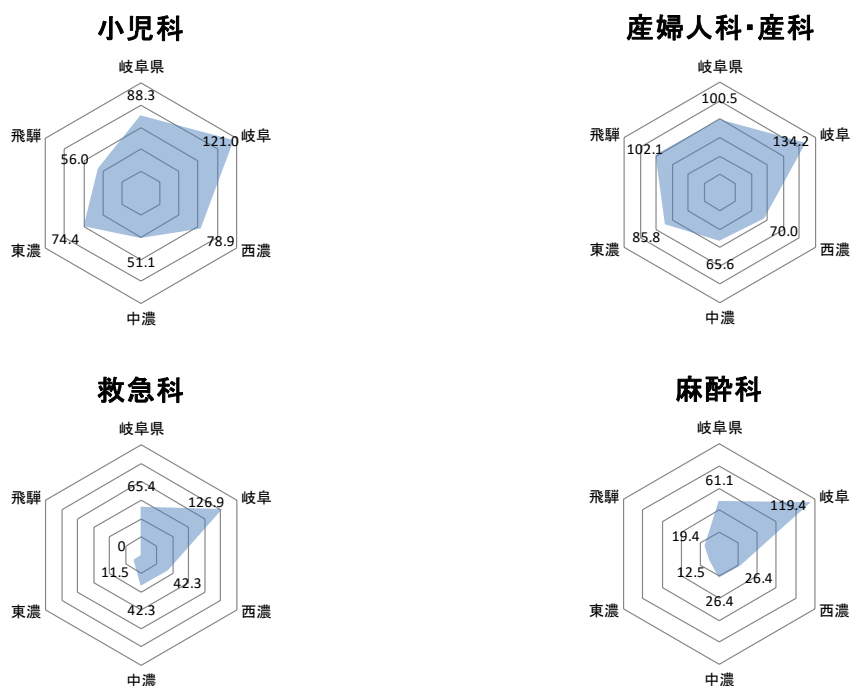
小児科

岐阜県
88.3
岐阜
121.0
西濃
78.9
中濃
51.1
東濃
74.4
飛騨
56.0

産婦人科･産科

岐阜県
100.5
岐阜
134.2
西濃
70.0
中濃
65.6
東濃
85.8
飛騨
102.1

救急科

岐阜県
65.4
岐阜
126.9
西濃
42.3
中濃
42.3
東濃
11.5
飛騨
0

麻酔科

岐阜県
61.1
岐阜
119.4
西濃
26.4
中濃
26.4
東濃
12.5
飛騨
19.4